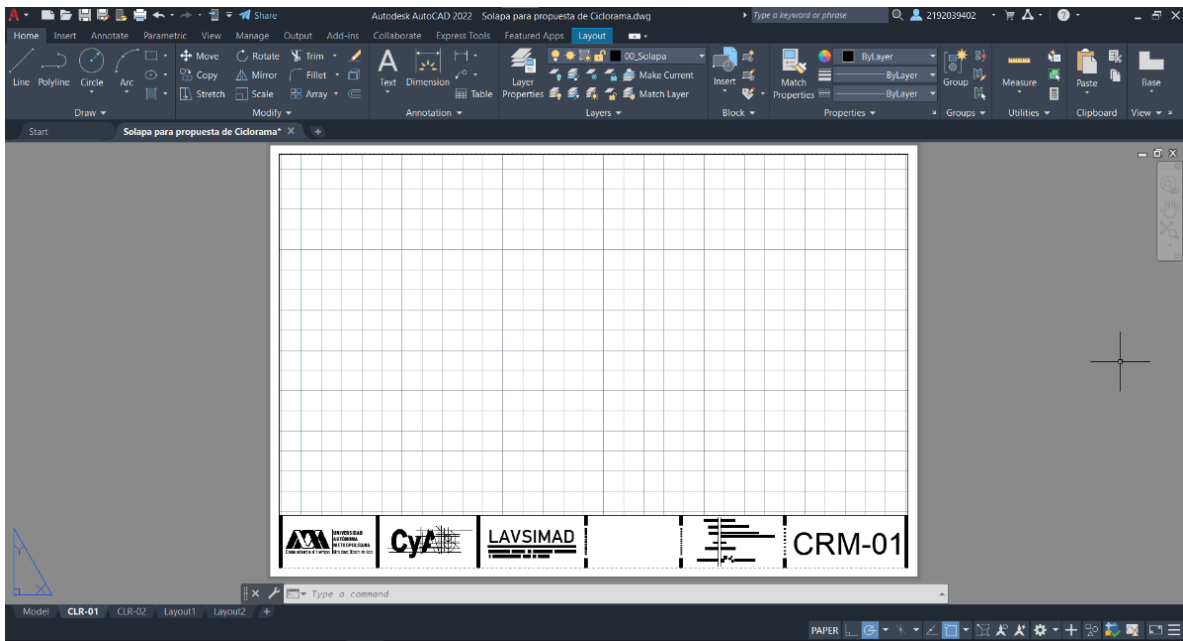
Share

Autodesk AutoCAD 2022 Solapa para propuesta de Ciclorama.dwg

Type a keyword or phrase

2192039402

Home Insert Annotate Parametric View Manage Output Add-ins Collaborate Express Tools Featured Apps Layout

Line Polyline Circle Arc

Move Rotate Trim

Copy Mirror Fillet

Stretch Scale Array

Text Dimension

Table

Layer Properties

00_Solapa

Make Current

Match Layer

Insert

Match Properties

ByLayer

ByLayer

ByLayer

Group

Measure

Paste

Base

Draw ▾

Modify ▾

Annotation ▾

Layers ▾

Block ▾

Properties ▾

Groups ▾

Utilities ▾

Clipboard

View ▾

Start

Solapa para propuesta de Ciclorama*

UNIVERSIDAD AUTÓNOMA METROPOLITANA

CyA

LAVSIMAD

CRM-01

Type a command

Model CLR-01 CLR-02 Layout1 Layout2 +

PAPER